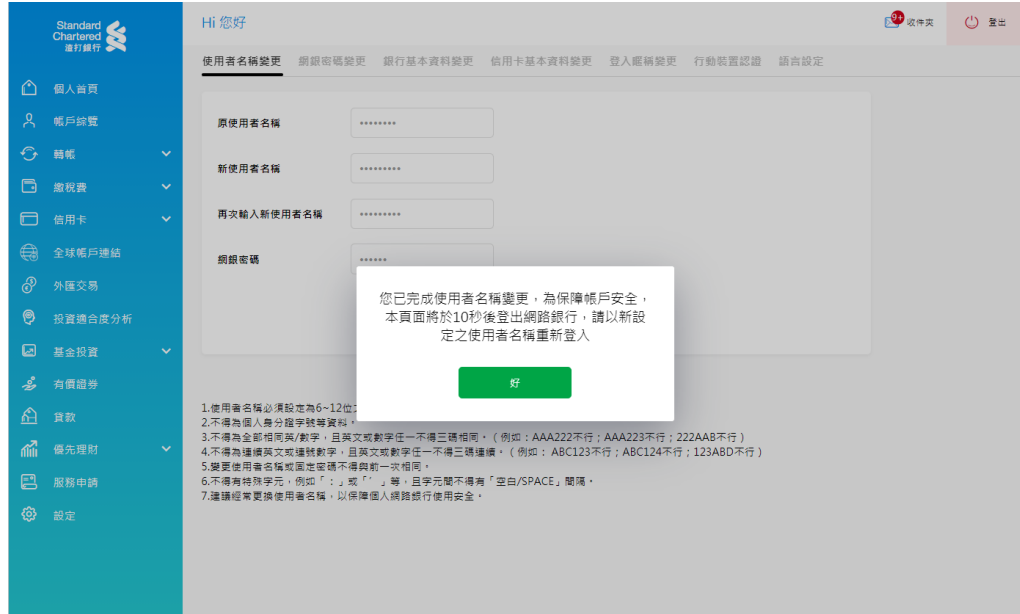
Standard Chartered 渣打銀行

個人首頁
帳戶總覽
轉帳
繳稅費
信用卡
全球帳戶連結
外匯交易
投資適合度分析
基金投資
有價證券
貸款
優先理財
服務申請
設定

Hi 您好

9+ 收件夾
登出

使用者名稱變更 網銀密碼變更 銀行基本資料變更 信用卡基本資料變更 登入密碼變更 行動裝置認證 語言設定

原使用者名稱 ••••••••
新使用者名稱 •••••••••
再次輸入新使用者名稱 •••••••••
網銀密碼 ••••••

您已完成使用者名稱變更，為保障帳戶安全，本頁面將於10秒後登出網路銀行，請以新設定之使用者名稱重新登入

好

1.使用者名稱必須設定為6~12位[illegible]
2.不得為個人身分證字號等資料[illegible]
3.不得為全部相同英/數字，且英文或數字任一不得三碼相同。（例如：AAA222不行；AAA223不行；222AAB不行）
4.不得為連續英文或連號數字，且英文或數字任一不得三碼連續。（例如： ABC123不行；ABC124不行；123ABD不行）
5.變更使用者名稱或固定密碼不得與前一次相同。
6.不得有特殊字元，例如「：」或「'」等，且字元間不得有「空白/SPACE」間隔。
7.建議經常更換使用者名稱，以保障個人網路銀行使用安全。